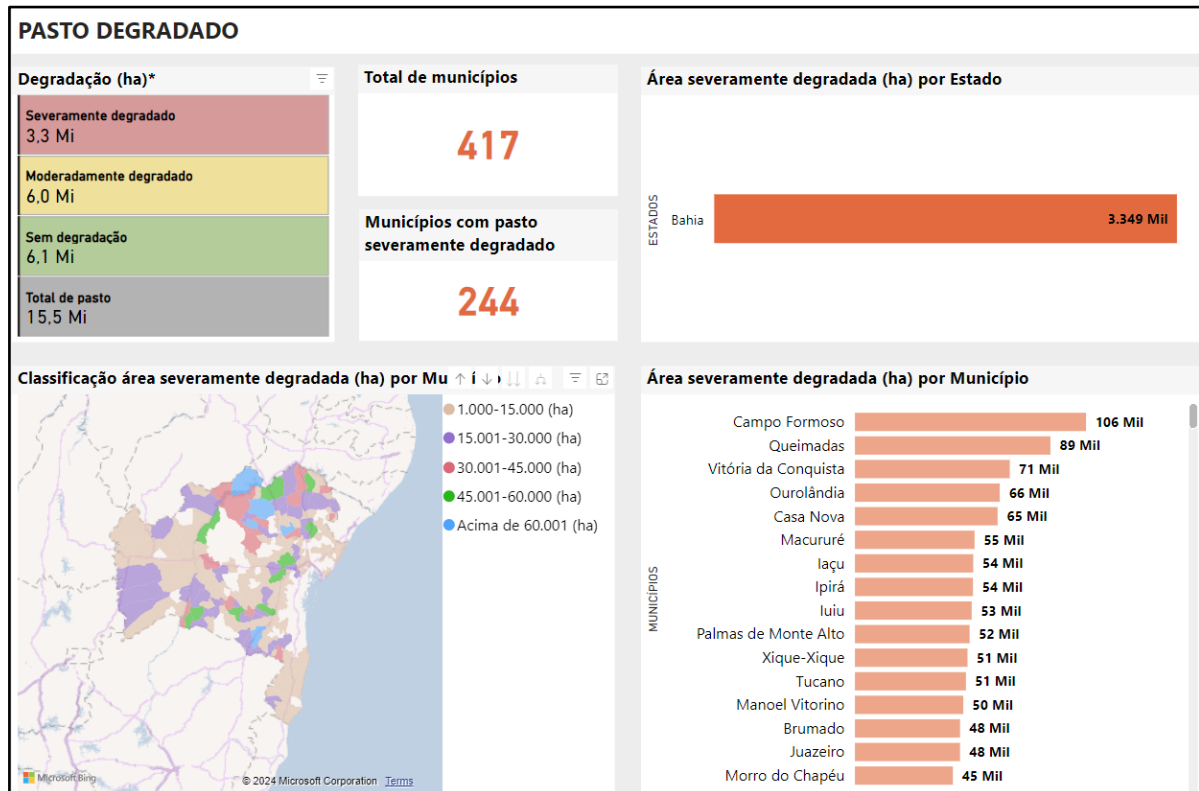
PASTO DEGRADADO

Degradação (ha)*

Severamente degradado
3,3 Mi

Moderadamente degradado
6,0 Mi

Sem degradação
6,1 Mi

Total de pasto
15,5 Mi

Total de municípios

417

Municípios com pasto severamente degradado

244

Área severamente degradada (ha) por Estado

ESTADOS

Bahia 3.349 Mil

Classificação área severamente degradada (ha) por Mu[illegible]

1.000-15.000 (ha)
15.001-30.000 (ha)
30.001-45.000 (ha)
45.001-60.000 (ha)
Acima de 60.001 (ha)

Microsoft Bing © 2024 Microsoft Corporation Terms

Área severamente degradada (ha) por Município

MUNICÍPIOS

| Município | Área |
|---|---|
| Campo Formoso | 106 Mil |
| Queimadas | 89 Mil |
| Vitória da Conquista | 71 Mil |
| Ourolândia | 66 Mil |
| Casa Nova | 65 Mil |
| Macururé | 55 Mil |
| Iaçu | 54 Mil |
| Ipirá | 54 Mil |
| Iuiu | 53 Mil |
| Palmas de Monte Alto | 52 Mil |
| Xique-Xique | 51 Mil |
| Tucano | 51 Mil |
| Manoel Vitorino | 50 Mil |
| Brumado | 48 Mil |
| Juazeiro | 48 Mil |
| Morro do Chapéu | 45 Mil |